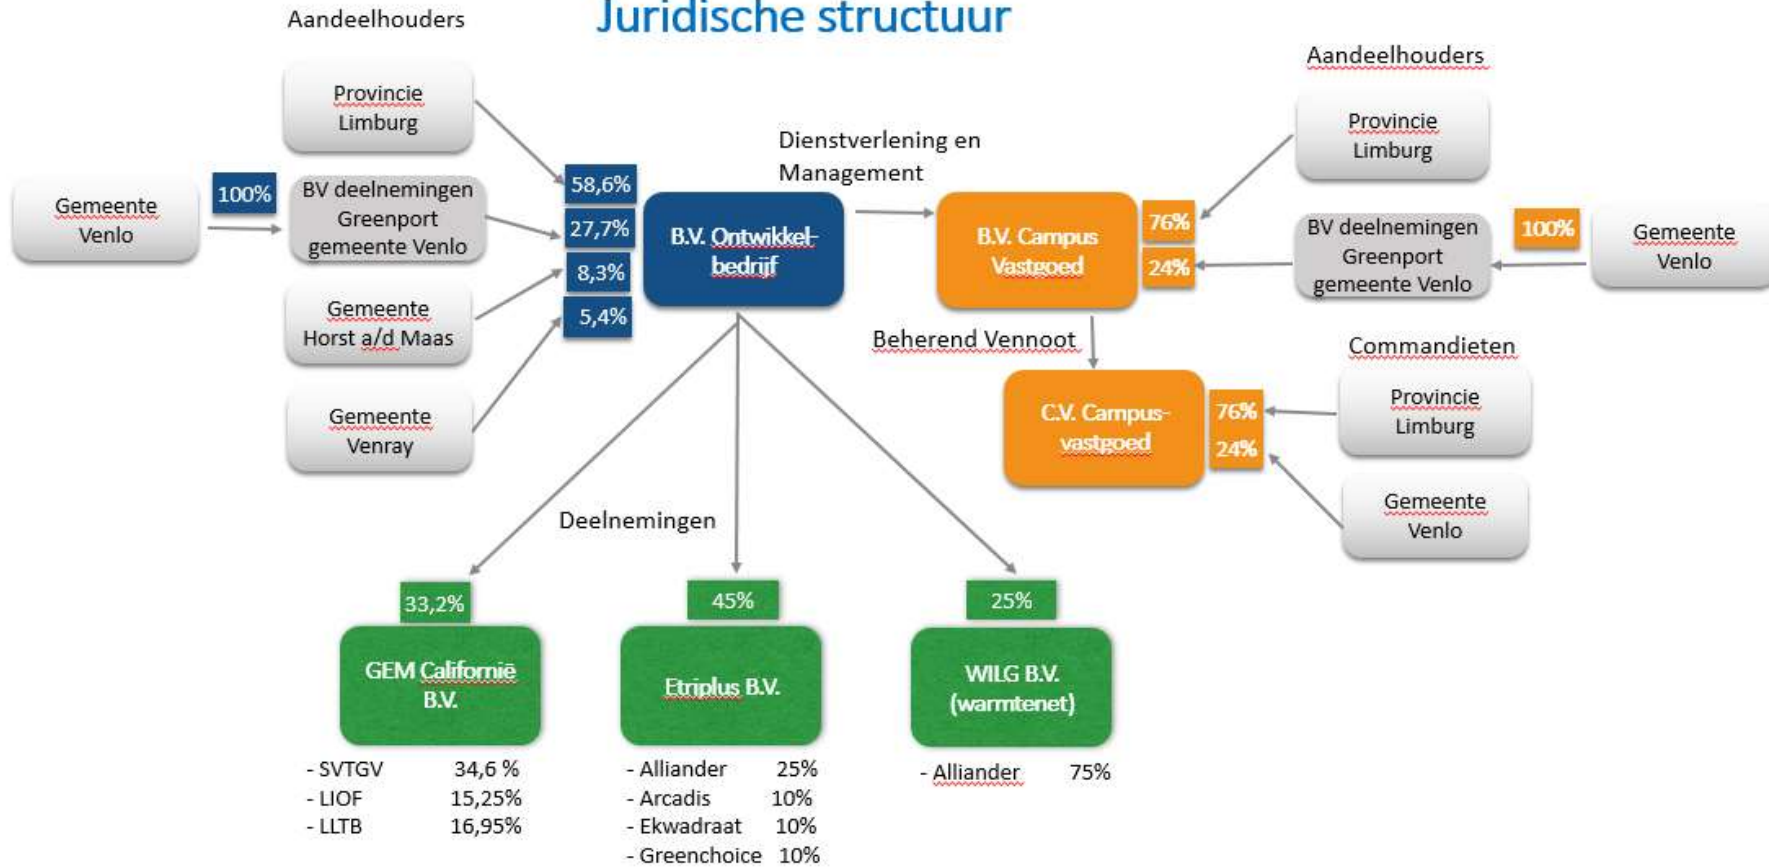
Juridische structuur

Aandeelhouders

Provincie Limburg

Gemeente Venlo

100%

BV deelnemingen Greenport gemeente Venlo

Gemeente Horst a/d Maas

Gemeente Venray

58,6%

27,7%

8,3%

5,4%

B.V. Ontwikkelbedrijf

Dienstverlening en Management

B.V. Campus Vastgoed

76%

24%

Aandeelhouders

Provincie Limburg

BV deelnemingen Greenport gemeente Venlo

100%

Gemeente Venlo

Beherend Vennoot

C.V. Campusvastgoed

76%

24%

Commandieten

Provincie Limburg

Gemeente Venlo

Deelnemingen

33,2%

GEM Californië B.V.

- SVTGV 34,6 %
- LIOF 15,25%
- LLTB 16,95%

45%

Etriplus B.V.

- Alliander 25%
- Arcadis 10%
- Ekwadraat 10%
- Greenchoice 10%

25%

WILG B.V. (warmtenet)

- Alliander 75%